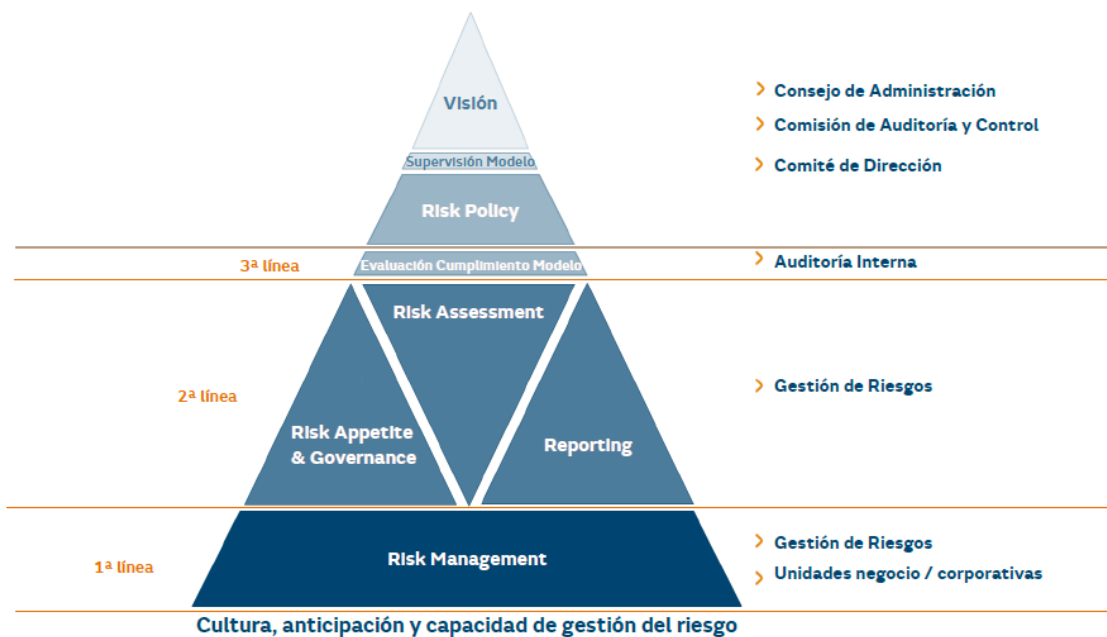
Visión

Supervisión Modelo

Risk Policy

3ª línea

Evaluación Cumplimiento Modelo

Risk Assessment

2ª línea

Risk Appetite & Governance

Reporting

1ª línea

Risk Management

Cultura, anticipación y capacidad de gestión del riesgo

› Consejo de Administración
› Comisión de Auditoría y Control
› Comité de Dirección

› Auditoría Interna

› Gestión de Riesgos

› Gestión de Riesgos
› Unidades negocio / corporativas